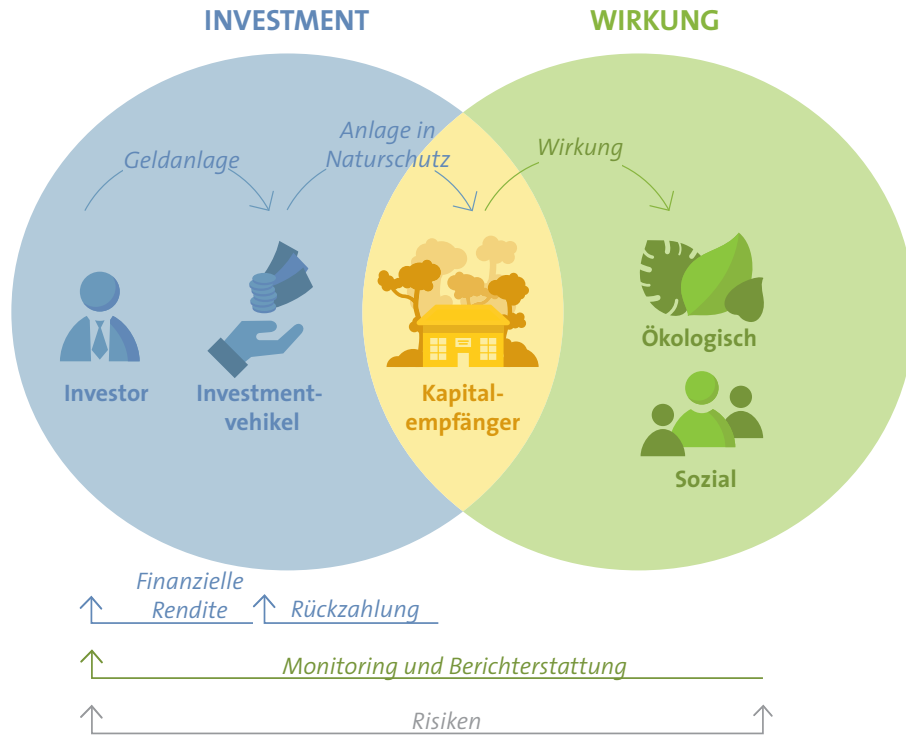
INVESTMENT

WIRKUNG

Geldanlage

Anlage in Naturschutz

Wirkung

Investor

Investmentvehikel

Kapitalempfänger

Ökologisch

Sozial

Finanzielle Rendite

Rückzahlung

Monitoring und Berichterstattung

Risiken